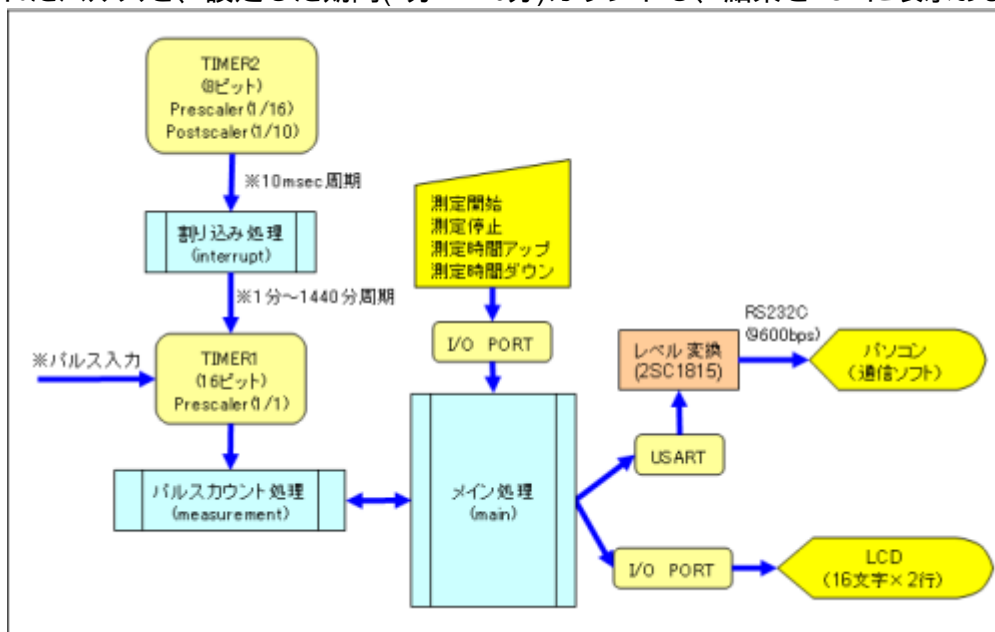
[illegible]

TIMER2
(8ビット)
Prescaler(1/16)
Postscaler(1/10)

※10msec周期

割り込み処理
(interrupt)

※1分~1440分周期

※パルス入力

TIMER1
(16ビット)
Prescaler(1/1)

パルスカウント処理
(measurement)

測定開始
測定停止
測定時間アップ
測定時間ダウン

I/O PORT

メイン処理
(main)

RS232C
(9600bps)

レベル変換
(2SC1815)

パソコン
(通信ソフト)

USART

I/O PORT

LCD
(16文字×2行)